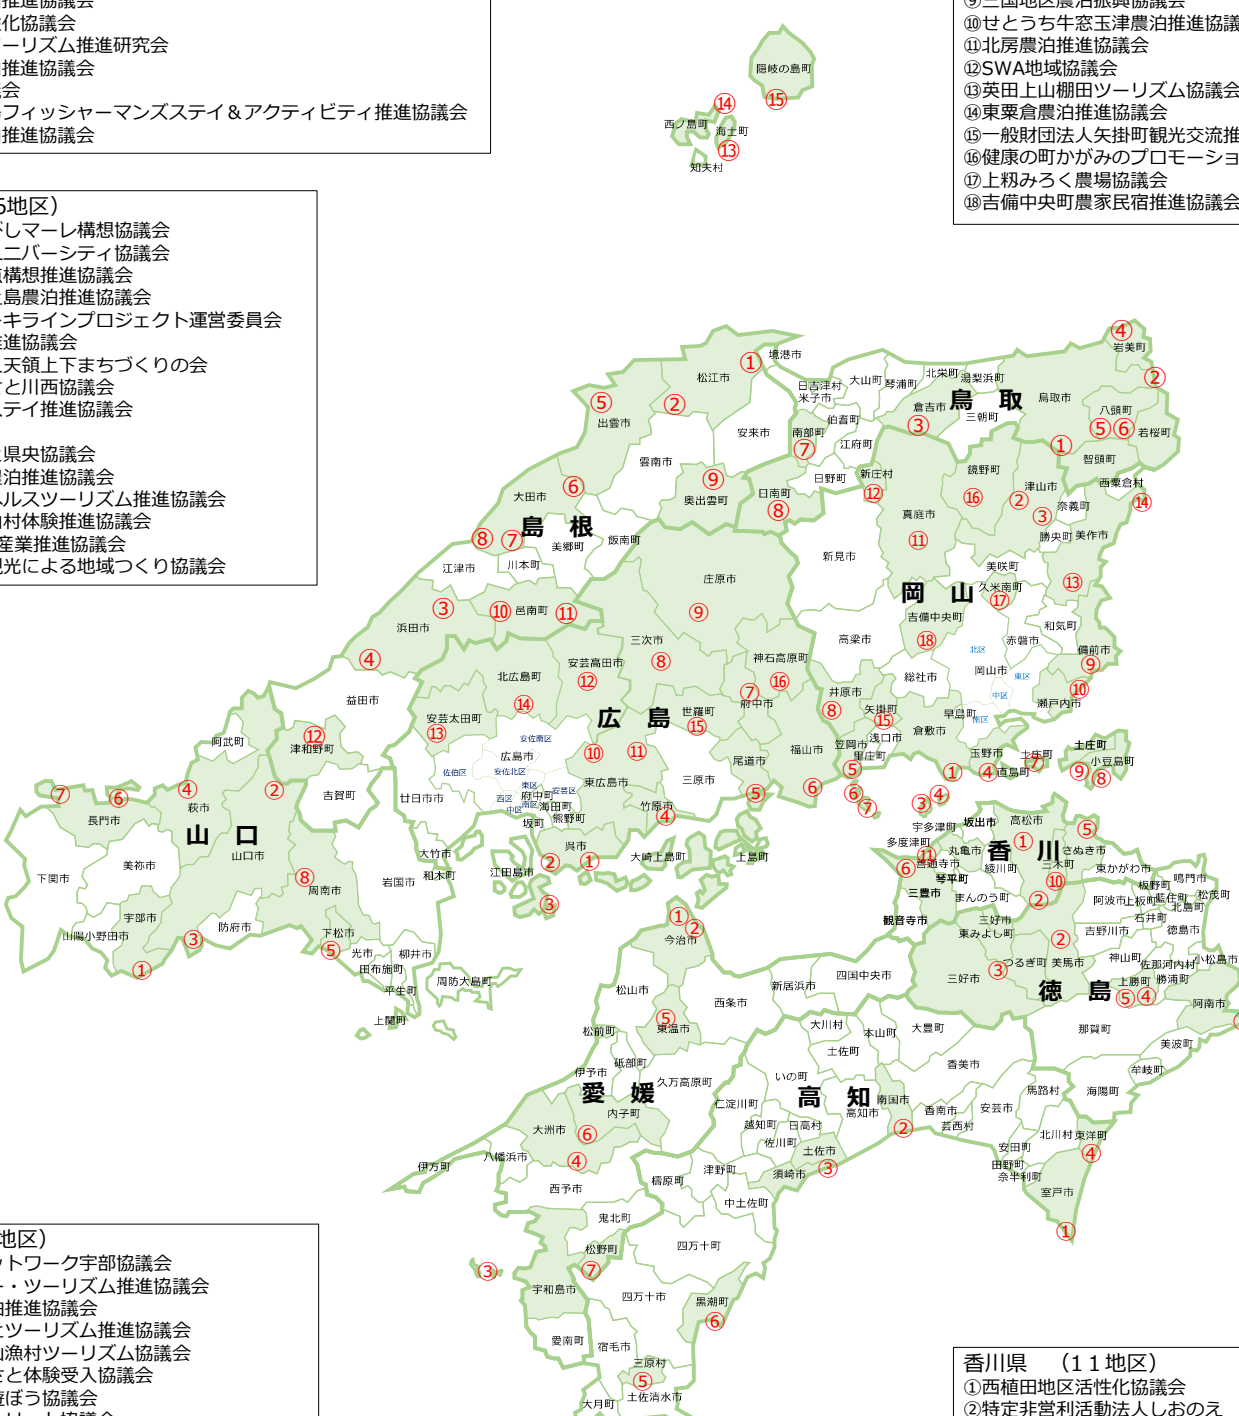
推進協議会
化協議会
ーリズム推進研究会
推進協議会
会
フィッシャーマンズステイ＆アクティビティ推進協議会
推進協議会

5地区）
しマーレ構想協議会
ニバーシティ協議会
構想推進協議会
島農泊推進協議会
キラインプロジェクト運営委員会
進協議会
天領上下まちづくりの会
と川西協議会
テイ推進協議会

県央協議会
泊推進協議会
ルスツーリズム推進協議会
村体験推進協議会
産業推進協議会
光による地域つくり協議会

地区）
ットワーク宇部協議会
・ツーリズム推進協議会
推進協議会
ツーリズム推進協議会
漁村ツーリズム協議会
と体験受入協議会
ぼう協議会

⑨三国地区農泊振興協議会
⑩せとうち牛窓玉津農泊推進協議
⑪北房農泊推進協議会
⑫SWA地域協議会
⑬英田上山棚田ツーリズム協議会
⑭東粟倉農泊推進協議会
⑮一般財団法人矢掛町観光交流推
⑯健康の町かがみのプロモーショ
⑰上籾みろく農場協議会
⑱吉備中央町農家民宿推進協議会

香川県　（１１地区）
①西植田地区活性化協議会
②特定非営利活動法人しおのえ

隠岐の島町 ⑭ ⑮ 西ノ島町 海士町 知夫村 ⑬
鳥取 島根 岡山 広島 山口 香川 徳島 愛媛 高知
境港市 松江市 出雲市 安来市 雲南市 奥出雲町 大田市 飯南町 美郷町 川本町 江津市 邑南町 浜田市 益田市 津和野町 吉賀町
日吉津村 米子市 大山町 琴浦町 北栄町 湯梨浜町 倉吉市 三朝町 鳥取市 岩美町 八頭町 若桜町 智頭町 伯耆町 南部町 江府町 日南町 日野町
新庄村 真庭市 鏡野町 津山市 西粟倉村 奈義町 勝央町 美作市 美咲町 久米南町 新見市 吉備中央町 高梁市 和気町 赤磐市 備前市 岡山市 北区 東区 中区 南区 瀬戸内市 総社市 井原市 矢掛町 早島町 倉敷市 浅口市 里庄町 笠岡市 玉野市 直島町 土庄町 小豆島町
庄原市 三次市 安芸高田市 北広島町 神石高原町 府中市 世羅町 福山市 尾道市 三原市 竹原市 東広島市 広島市 安佐南区 安佐北区 佐伯区 東区 西区 中区 南区 安芸区 府中町 海田町 熊野町 坂町 廿日市市 安芸太田町 呉市 江田島市 大崎上島町 上島町
阿武町 萩市 長門市 美祢市 山口市 下関市 宇部市 山陽小野田市 防府市 周南市 岩国市 和木町 下松市 光市 田布施町 平生町 柳井市 周防大島町 上関町
宇多津町 坂出市 高松市 多度津町 丸亀市 善通寺市 琴平町 三豊市 観音寺市 まんのう町 綾川町 三木町 さぬき市 東かがわ市 三好市 東みよし町 つるぎ町 美馬市 吉野川市 石井町 阿波市 上板町 藍住町 板野町 北島町 鳴門市 松茂町 徳島市 神山町 佐那河内村 小松島市 上勝町 勝浦町 阿南市 那賀町 美波町 牟岐町 海陽町
今治市 四国中央市 新居浜市 西条市 松山市 東温市 松前町 砥部町 伊予市 久万高原町 内子町 大洲市 八幡浜市 伊方町 西予市 鬼北町 松野町 宇和島市 愛南町
大川村 本山町 大豊町 土佐町 香美市 いの町 仁淀川町 越知町 日高村 佐川町 土佐市 高知市 南国市 香南市 芸西村 安芸市 馬路村 北川村 東洋町 安田町 田野町 奈半利町 室戸市 須崎市 津野町 梼原町 中土佐町 四万十町 四万十市 黒潮町 宿毛市 三原村 土佐清水市 大月町